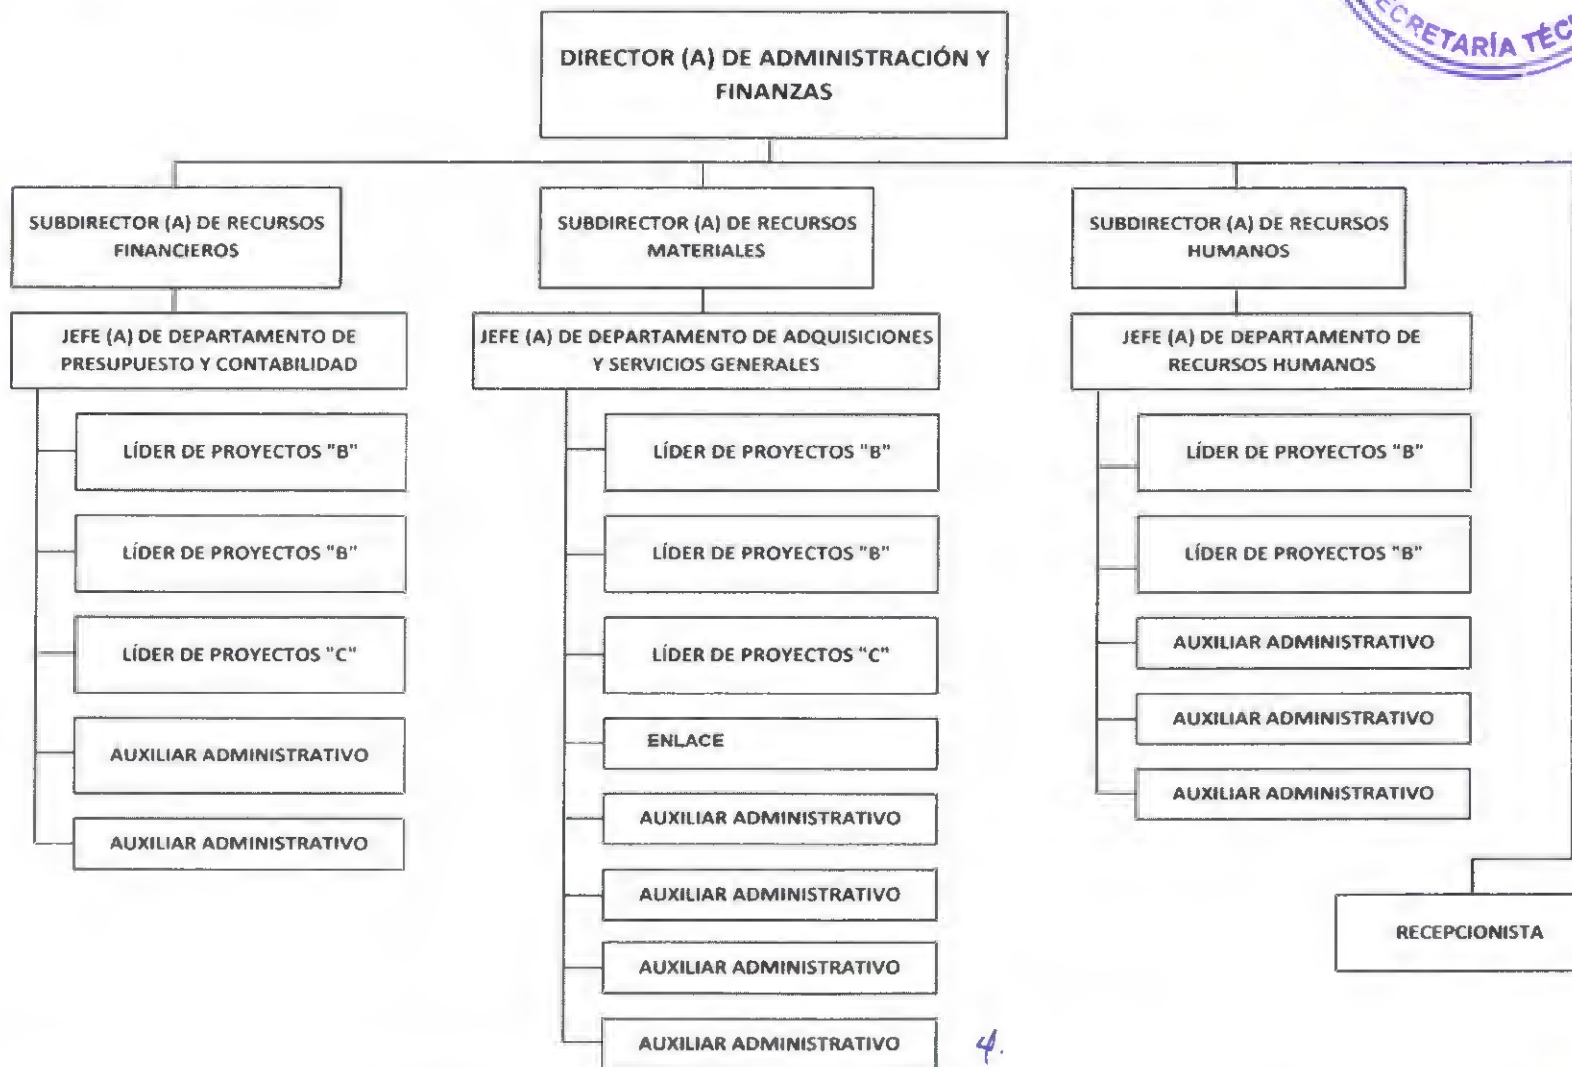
CRETARÍA TÉC

DIRECTOR (A) DE ADMINISTRACIÓN Y FINANZAS

SUBDIRECTOR (A) DE RECURSOS FINANCIEROS

JEFE (A) DE DEPARTAMENTO DE PRESUPUESTO Y CONTABILIDAD

LÍDER DE PROYECTOS "B"

LÍDER DE PROYECTOS "B"

LÍDER DE PROYECTOS "C"

AUXILIAR ADMINISTRATIVO

AUXILIAR ADMINISTRATIVO

SUBDIRECTOR (A) DE RECURSOS MATERIALES

JEFE (A) DE DEPARTAMENTO DE ADQUISICIONES Y SERVICIOS GENERALES

LÍDER DE PROYECTOS "B"

LÍDER DE PROYECTOS "B"

LÍDER DE PROYECTOS "C"

ENLACE

AUXILIAR ADMINISTRATIVO

AUXILIAR ADMINISTRATIVO

AUXILIAR ADMINISTRATIVO

AUXILIAR ADMINISTRATIVO

SUBDIRECTOR (A) DE RECURSOS HUMANOS

JEFE (A) DE DEPARTAMENTO DE RECURSOS HUMANOS

LÍDER DE PROYECTOS "B"

LÍDER DE PROYECTOS "B"

AUXILIAR ADMINISTRATIVO

AUXILIAR ADMINISTRATIVO

AUXILIAR ADMINISTRATIVO

RECEPCIONISTA

4.